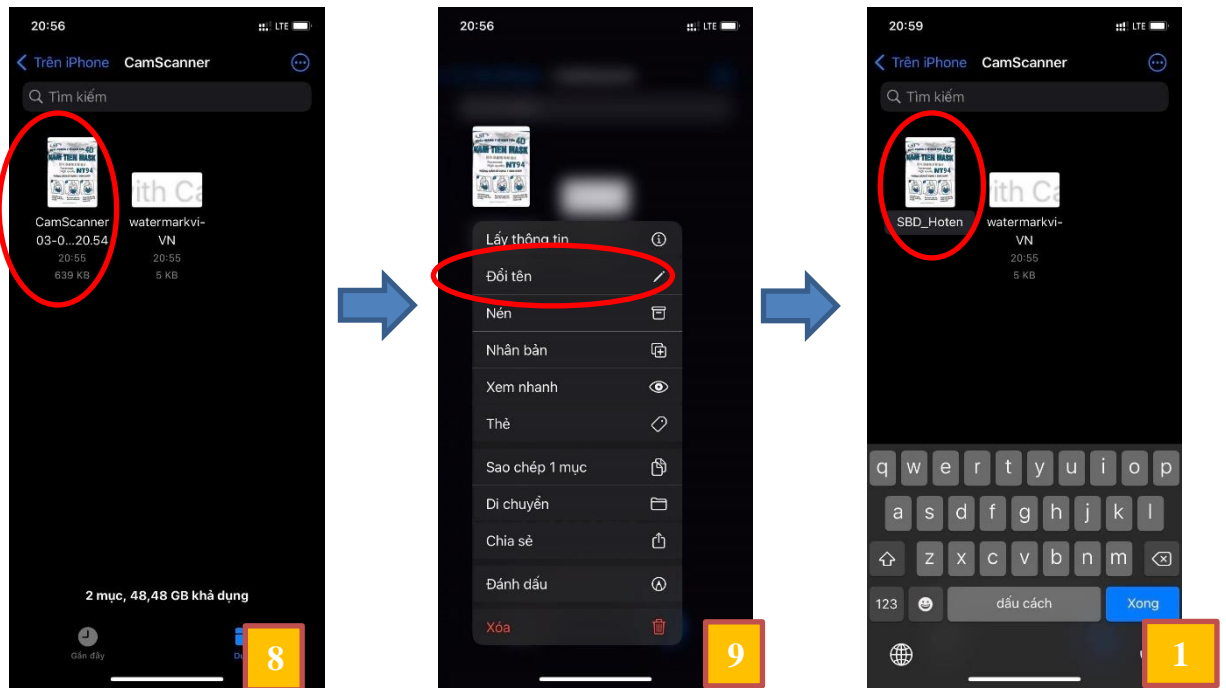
20:56 LTE
Trên iPhone CamScanner
Tìm kiếm
CamScanner 03-0...20.54
20:55
639 KB
watermarkvi-VN
20:55
5 KB
2 mục, 48,48 GB khả dụng
Gần đây
8

20:56 LTE
Lấy thông tin
Đổi tên
Nén
Nhân bản
Xem nhanh
Thẻ
Sao chép 1 mục
Di chuyển
Chia sẻ
Đánh dấu
Xóa
9

20:59 LTE
Trên iPhone CamScanner
Tìm kiếm
SBD_Hoten
watermarkvi-VN
20:55
5 KB
q w e r t y u i o p
a s d f g h j k l
z x c v b n m
123 dấu cách Xong
1